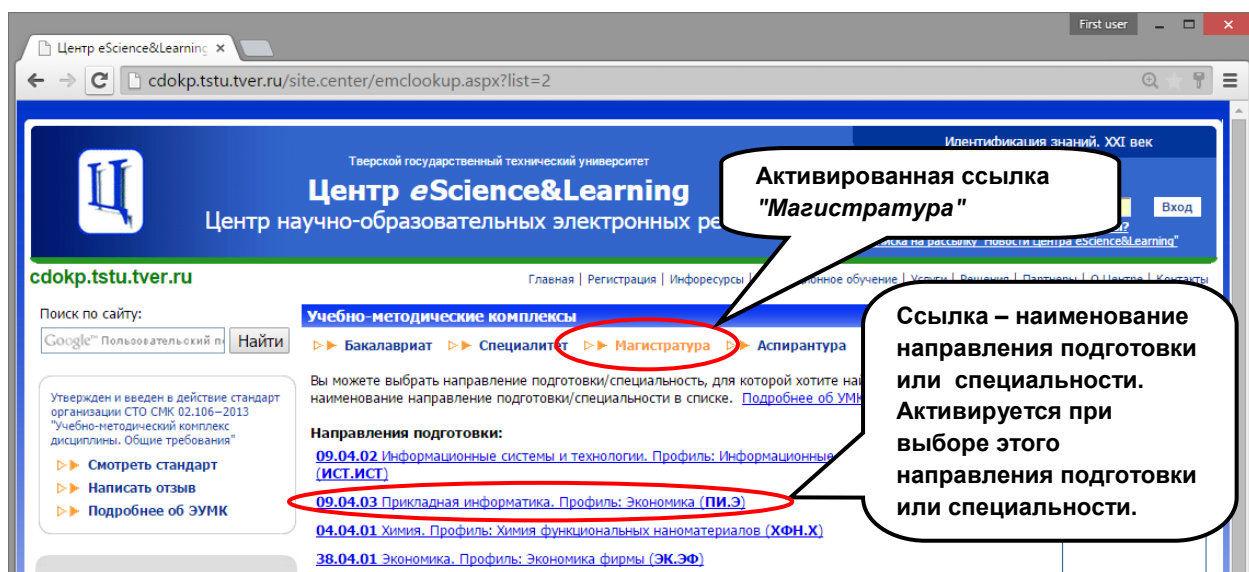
First user

Центр eScience&Learning ×

cdokp.tstu.tver.ru/site.center/emclookup.aspx?list=2

Идентификация знаний. XXI век

Тверской государственный технический университет

Центр eScience&Learning

Центр научно-образовательных электронных ре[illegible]

Вход

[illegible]иска на рассылку "Новости центра eScience&Learning"

Активированная ссылка "Магистратура"

cdokp.tstu.tver.ru

Главная | Регистрация | Инфоресурсы | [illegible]онное обучение | Услуги | Решения | Партнеры | О Центре | Контакты

Поиск по сайту:

Google™ Пользовательский по Найти

Учебно-методические комплексы

Бакалавриат Специалитет Магистратура Аспирантура

Вы можете выбрать направление подготовки/специальность, для которой хотите на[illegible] наименование направление подготовки/специальность в списке. Подробнее об УМК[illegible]

Ссылка – наименование направления подготовки или специальности. Активируется при выборе этого направления подготовки или специальности.

Утвержден и введен в действие стандарт организации СТО СМК 02.106−2013 "Учебно-методический комплекс дисциплины. Общие требования"

Смотреть стандарт

Написать отзыв

Подробнее об ЭУМК

Направления подготовки:

09.04.02 Информационные системы и технологии. Профиль: Информационные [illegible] (ИСТ.ИСТ)

09.04.03 Прикладная информатика. Профиль: Экономика (ПИ.Э)

04.04.01 Химия. Профиль: Химия функциональных наноматериалов (ХФН.Х)

38.04.01 Экономика. Профиль: Экономика фирмы (ЭК.ЭФ)